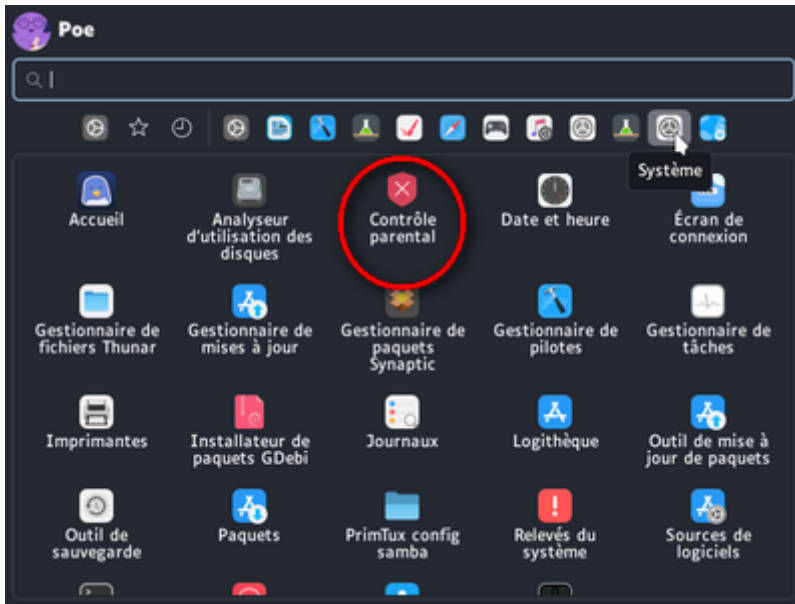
Poe

Système

Accueil

Analyseur d'utilisation des disques

Contrôle parental

Date et heure

Écran de connexion

Gestionnaire de fichiers Thunar

Gestionnaire de mises à jour

Gestionnaire de paquets Synaptic

Gestionnaire de pilotes

Gestionnaire de tâches

Imprimantes

Installateur de paquets GDebi

Journaux

Logithèque

Outil de mise à jour de paquets

Outil de sauvegarde

Paquets

PrimTux config samba

Relevés du système

Sources de logiciels